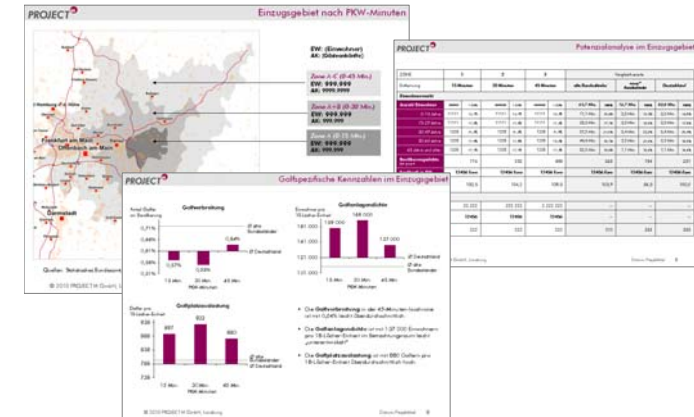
PROJECT

Einzugsgebiet nach PKW-Minuten

EW: (Einwohner)
AK: (Golfaffinität)

Zone A-C (0-45 Min.)
EW: 999.999
AK: 999.999

Zone A+B (0-30 Min.)
EW: 999.999
AK: 999.999

Zone A (0-15 Min.)
EW: 999.999
AK: 999.999

Frankfurt am Main
Offenbach am Main
Darmstadt

Quellen: Statistisches Bundesamt

© 2010 PROJECT M GmbH, Lüneburg

PROJECT

Potenzialanalyse im Einzugsgebiet

PROJECT

Golfspezifische Kennzahlen im Einzugsgebiet

Golfverbreitung

Anteil Golfer an Bevölkerung

0,71%
0,66%
0,61%
0,56%
0,51%

0,57%
0,56%
0,64%

Ø alte Bundesländer
Ø Deutschland

15 Min.
30 Min.
45 Min.
PKW-Minuten

Golfanlagendichte

Einwohner pro 18-Löcher-Einheit

149.000
169.000
137.000

Ø alte Bundesländer
Ø Deutschland

Golfplatzauslastung

Golfer pro 18-Löcher-Einheit

837
932
880

Ø alte Bundesländer
Ø Deutschland

15 Min.
30 Min.
45 Min.

Die Golfverbreitung in der 45-Minuten-Isochrone ist mit 0,64% leicht überdurchschnittlich.

Die Golfanlagendichte ist mit 137.000 Einwohnern pro 18-Löcher-Einheit im Betrachtungsraum leicht unterdurchschnittlich.

Die Golfplatzauslastung ist mit 880 Golfern pro 18-Löcher-Einheit überdurchschnittlich hoch.

© 2010 PROJECT M GmbH, Lüneburg

Datum: Projekttitel